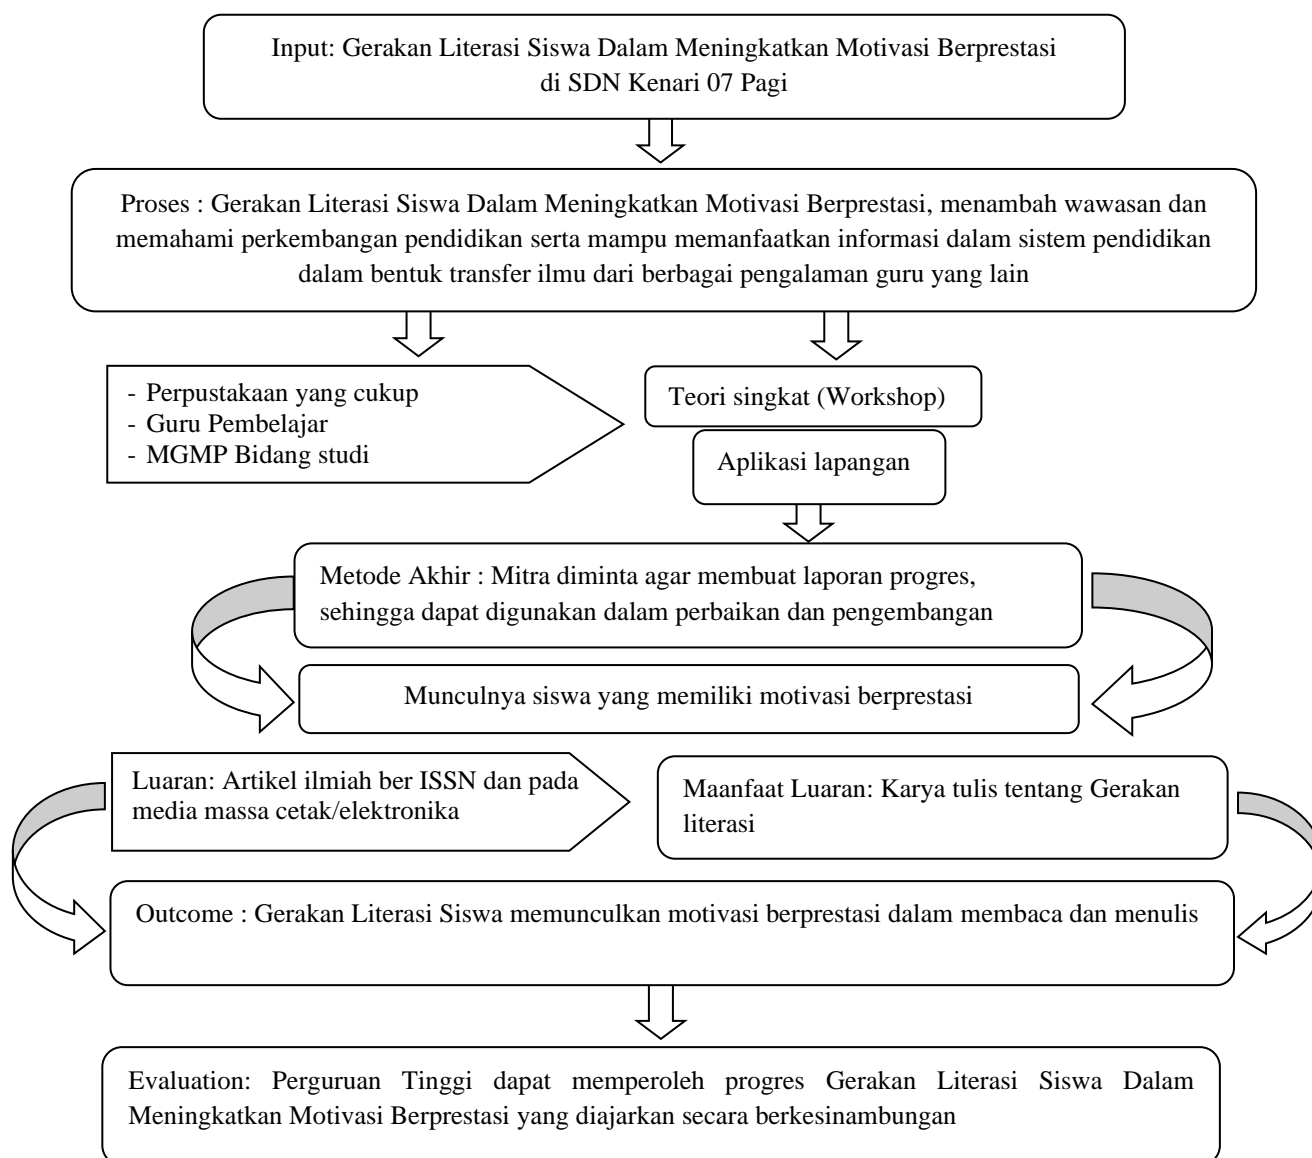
Input: Gerakan Literasi Siswa Dalam Meningkatkan Motivasi Berprestasi di SDN Kenari 07 Pagi

Proses : Gerakan Literasi Siswa Dalam Meningkatkan Motivasi Berprestasi, menambah wawasan dan memahami perkembangan pendidikan serta mampu memanfaatkan informasi dalam sistem pendidikan dalam bentuk transfer ilmu dari berbagai pengalaman guru yang lain

- Perpustakaan yang cukup
- Guru Pembelajar
- MGMP Bidang studi

Teori singkat (Workshop)

Aplikasi lapangan

Metode Akhir : Mitra diminta agar membuat laporan progres, sehingga dapat digunakan dalam perbaikan dan pengembangan

Munculnya siswa yang memiliki motivasi berprestasi

Luaran: Artikel ilmiah ber ISSN dan pada media massa cetak/elektronika

Maanfaat Luaran: Karya tulis tentang Gerakan literasi

Outcome : Gerakan Literasi Siswa memunculkan motivasi berprestasi dalam membaca dan menulis

Evaluation: Perguruan Tinggi dapat memperoleh progres Gerakan Literasi Siswa Dalam Meningkatkan Motivasi Berprestasi yang diajarkan secara berkesinambungan